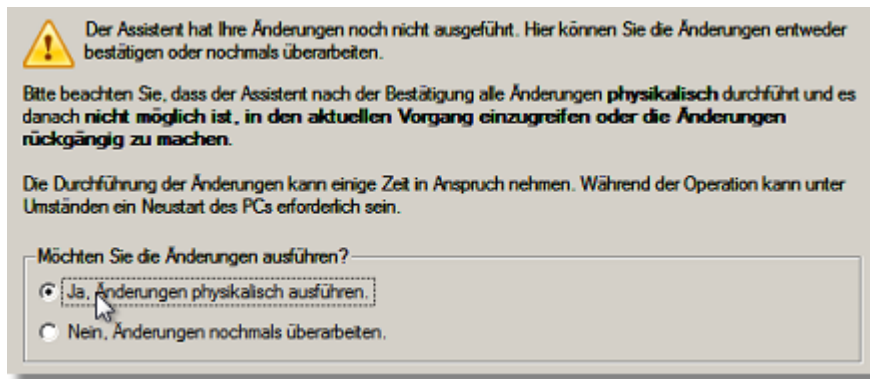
Der Assistent hat Ihre Änderungen noch nicht ausgeführt. Hier können Sie die Änderungen entweder bestätigen oder nochmals überarbeiten.

Bitte beachten Sie, dass der Assistent nach der Bestätigung alle Änderungen **physikalisch** durchführt und es danach **nicht möglich ist, in den aktuellen Vorgang einzugreifen oder die Änderungen rückgängig zu machen**.

Die Durchführung der Änderungen kann einige Zeit in Anspruch nehmen. Während der Operation kann unter Umständen ein Neustart des PCs erforderlich sein.

Möchten Sie die Änderungen ausführen?

Ja, Änderungen physikalisch ausführen.

Nein, Änderungen nochmals überarbeiten.